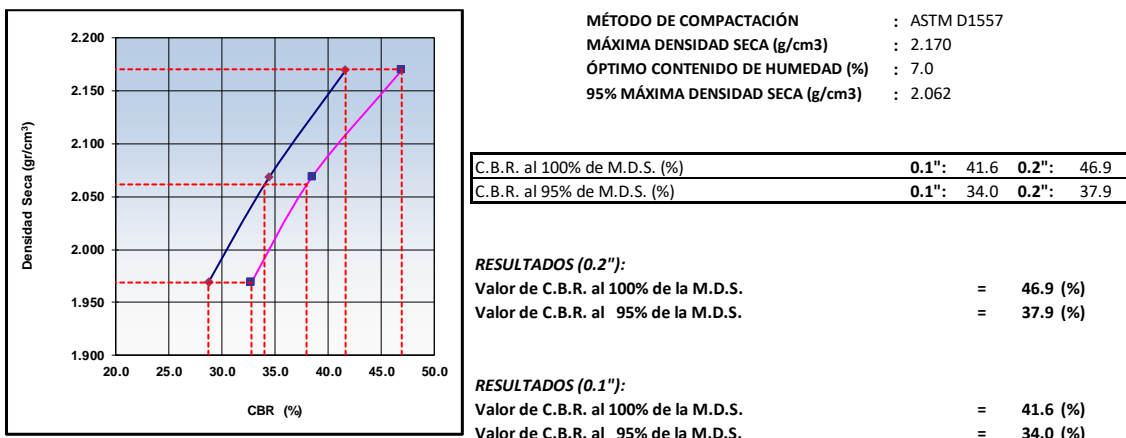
2.200
2.150
2.100
2.050
2.000
1.950
1.900
Densidad Seca (gr/cm³)
20.0 25.0 30.0 35.0 40.0 45.0 50.0
CBR (%)

| | | | | |
|---|---|---|---|---|
| **MÉTODO DE COMPACTACIÓN** | **:** ASTM D1557 |
| **MÁXIMA DENSIDAD SECA (g/cm3)** | **:** 2.170 |
| **ÓPTIMO CONTENIDO DE HUMEDAD (%)** | **:** 7.0 |
| **95% MÁXIMA DENSIDAD SECA (g/cm3)** | **:** 2.062 |

| | | | | |
|---|---|---|---|---|
| C.B.R. al 100% de M.D.S. (%) | **0.1":** | 41.6 | **0.2":** | 46.9 |
| C.B.R. al 95% de M.D.S. (%) | **0.1":** | 34.0 | **0.2":** | 37.9 |

***RESULTADOS (0.2"):***
**Valor de C.B.R. al 100% de la M.D.S. = 46.9 (%)**
**Valor de C.B.R. al 95% de la M.D.S. = 37.9 (%)**

***RESULTADOS (0.1"):***
**Valor de C.B.R. al 100% de la M.D.S. = 41.6 (%)**
**Valor de C.B.R. al 95% de la M.D.S. = 34.0 (%)**